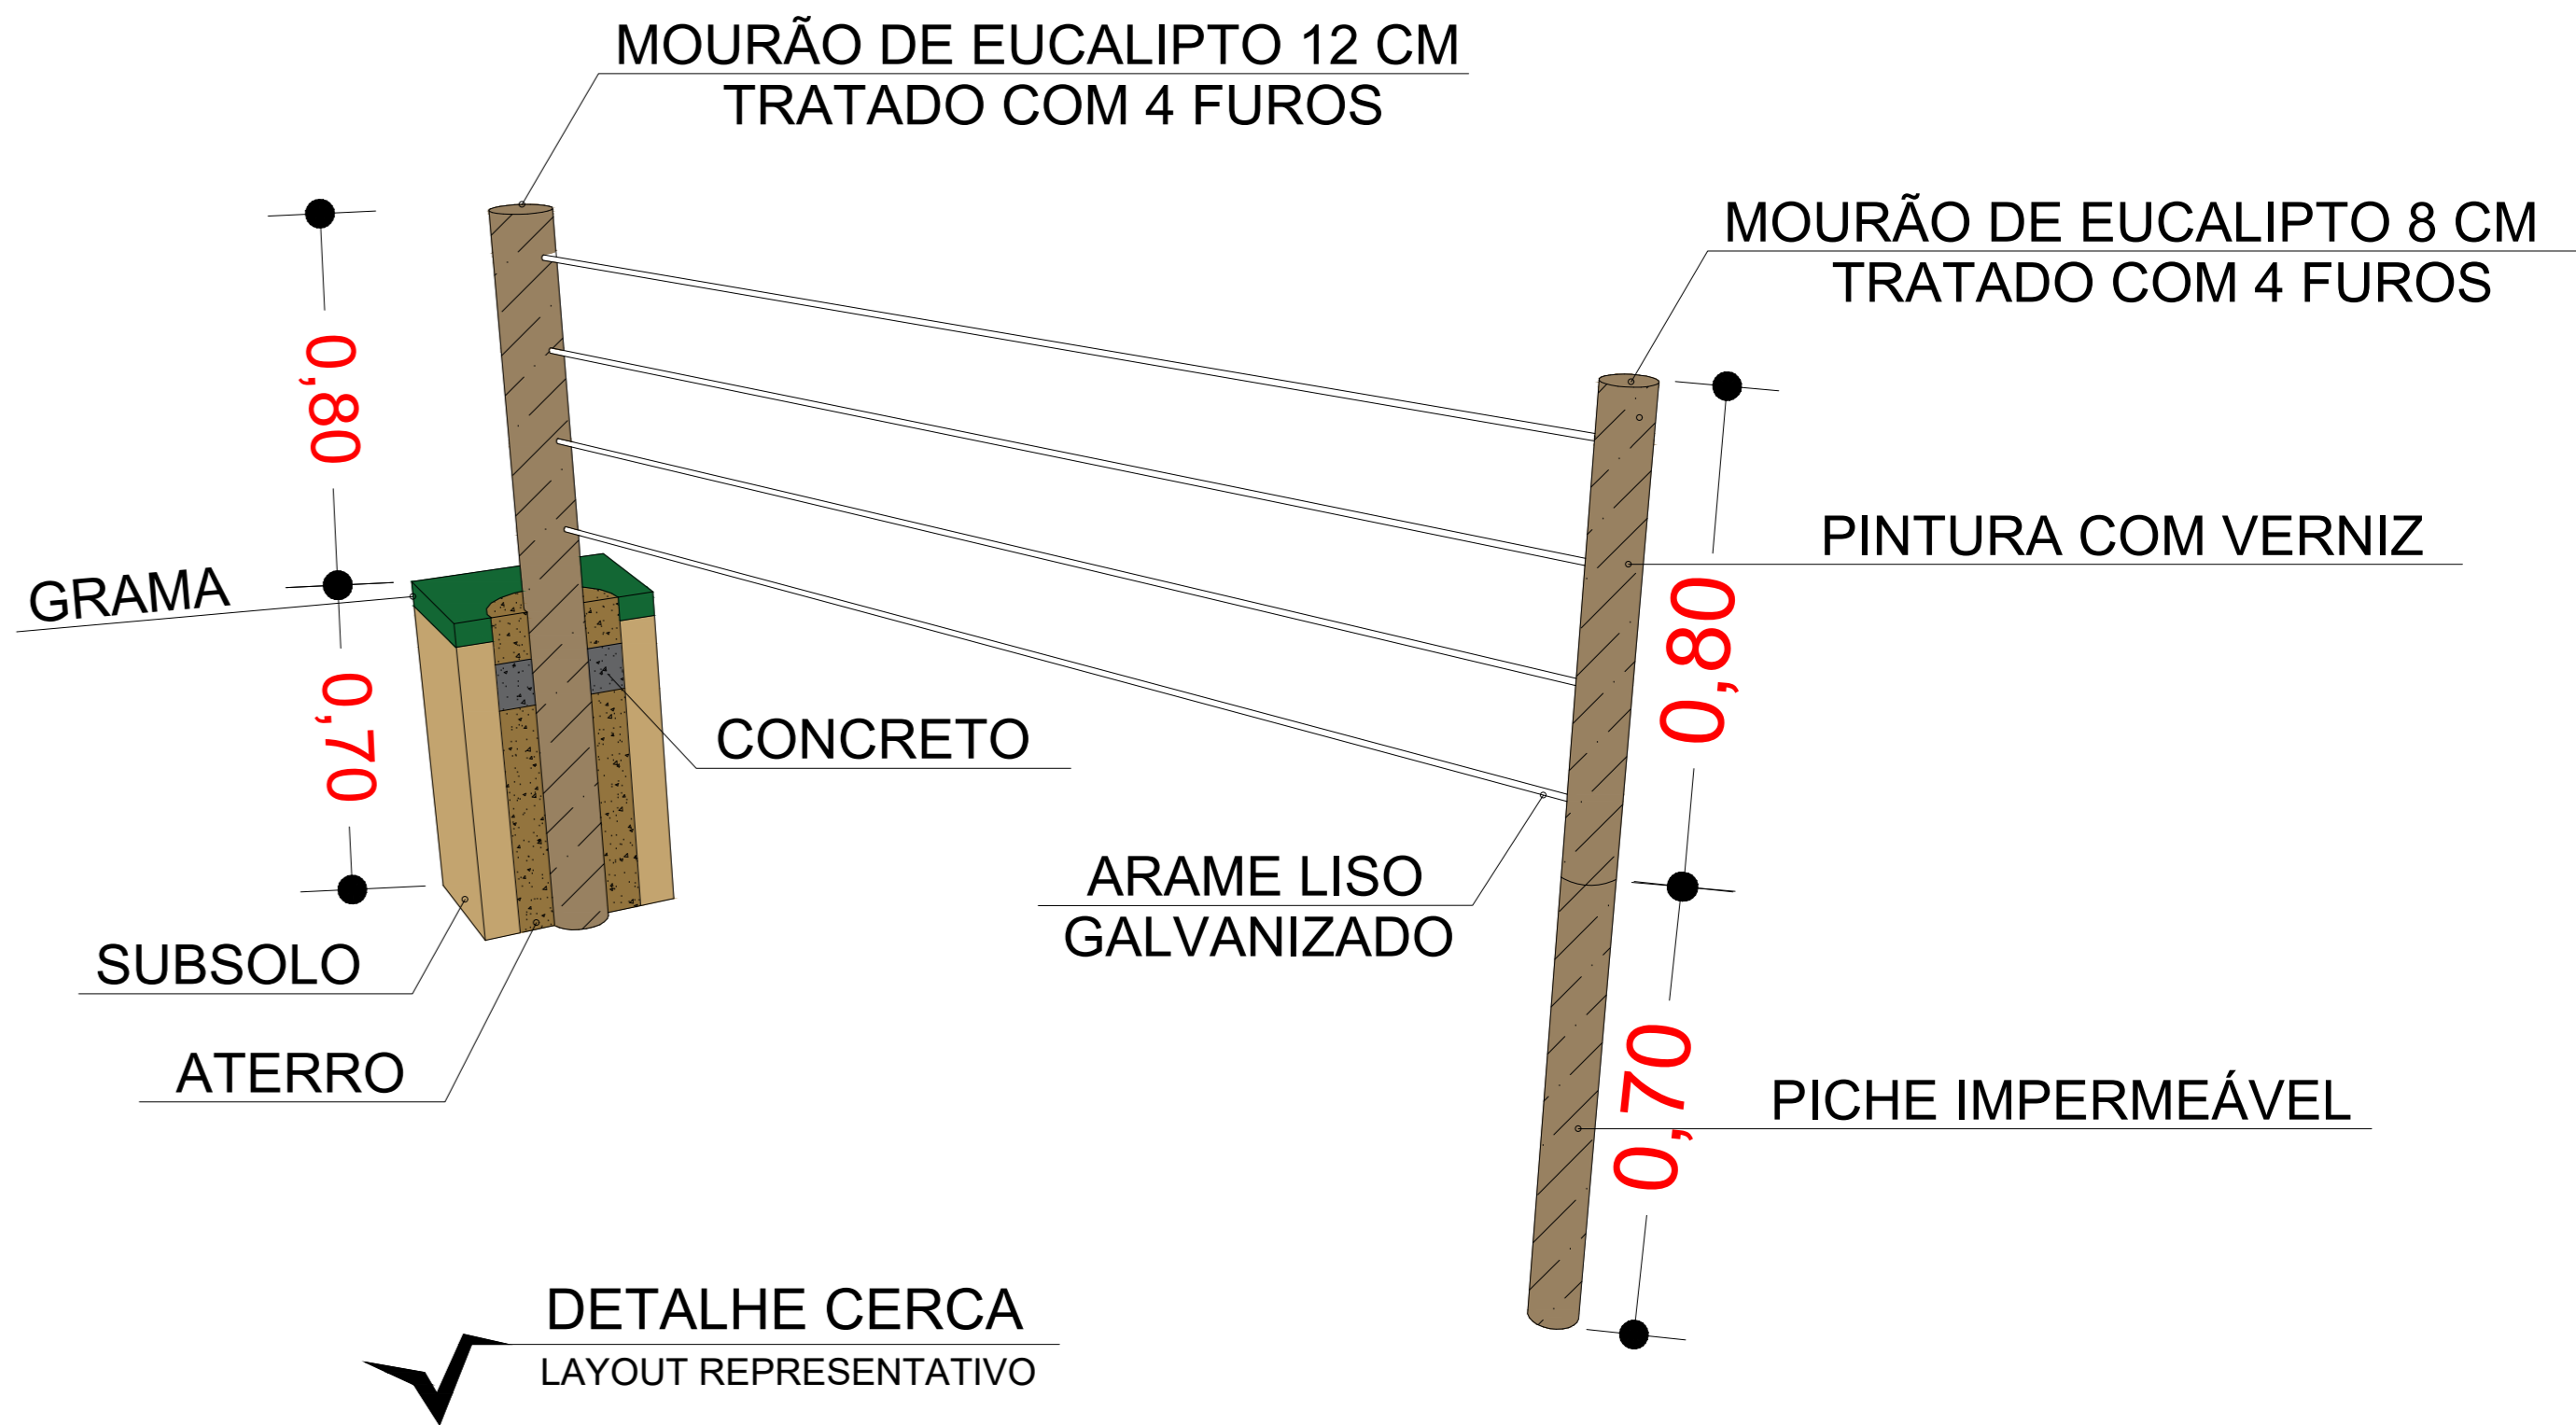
MOURÃO DE EUCALIPTO 12 CM
TRATADO COM 4 FUROS

MOURÃO DE EUCALIPTO 8 CM
TRATADO COM 4 FUROS

0,80

GRAMA

0,70

PINTURA COM VERNIZ

0,80

CONCRETO

ARAME LISO
GALVANIZADO

SUBSOLO

ATERRO

0,70

PICHE IMPERMEÁVEL

DETALHE CERCA
LAYOUT REPRESENTATIVO